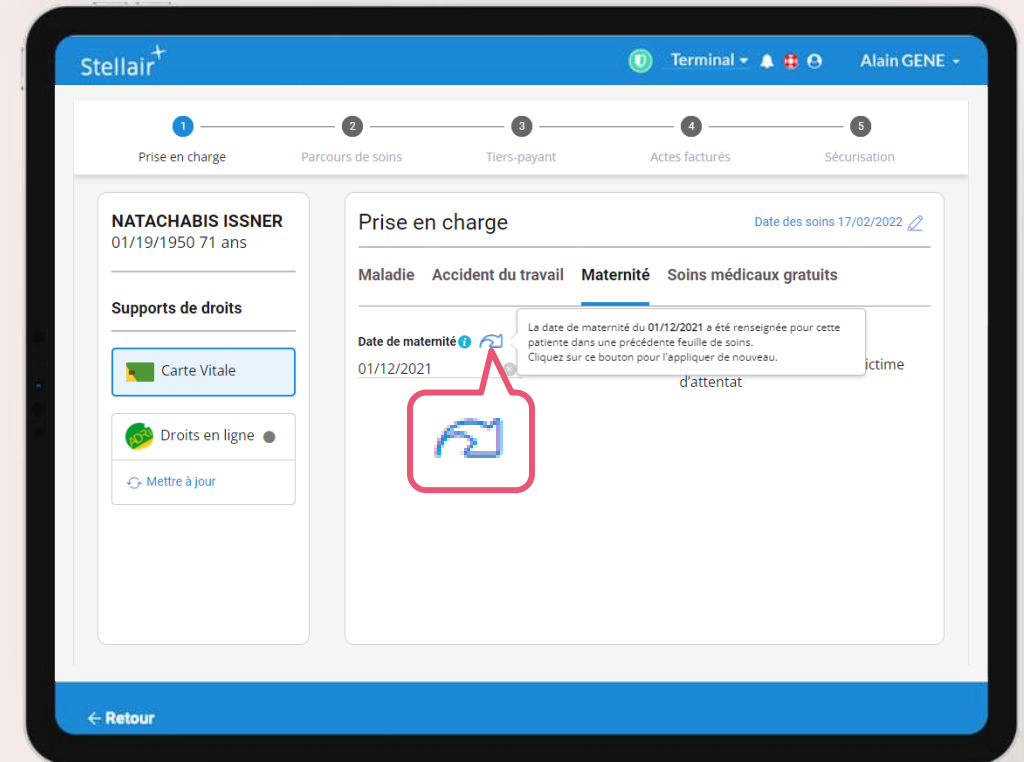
Stellair

Terminal

Alain GENE

1 Prise en charge
2 Parcours de soins
3 Tiers-payant
4 Actes facturés
5 Sécurisation

NATACHABIS ISSNER
01/19/1950 71 ans

Supports de droits

Carte Vitale

Droits en ligne

Mettre à jour

Prise en charge

Date des soins 17/02/2022

Maladie
Accident du travail
Maternité
Soins médicaux gratuits

Date de maternité

La date de maternité du **01/12/2021** a été renseignée pour cette patiente dans une précédente feuille de soins.
Cliquez sur ce bouton pour l'appliquer de nouveau.

01/12/2021

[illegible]ictime d'attentat

← Retour